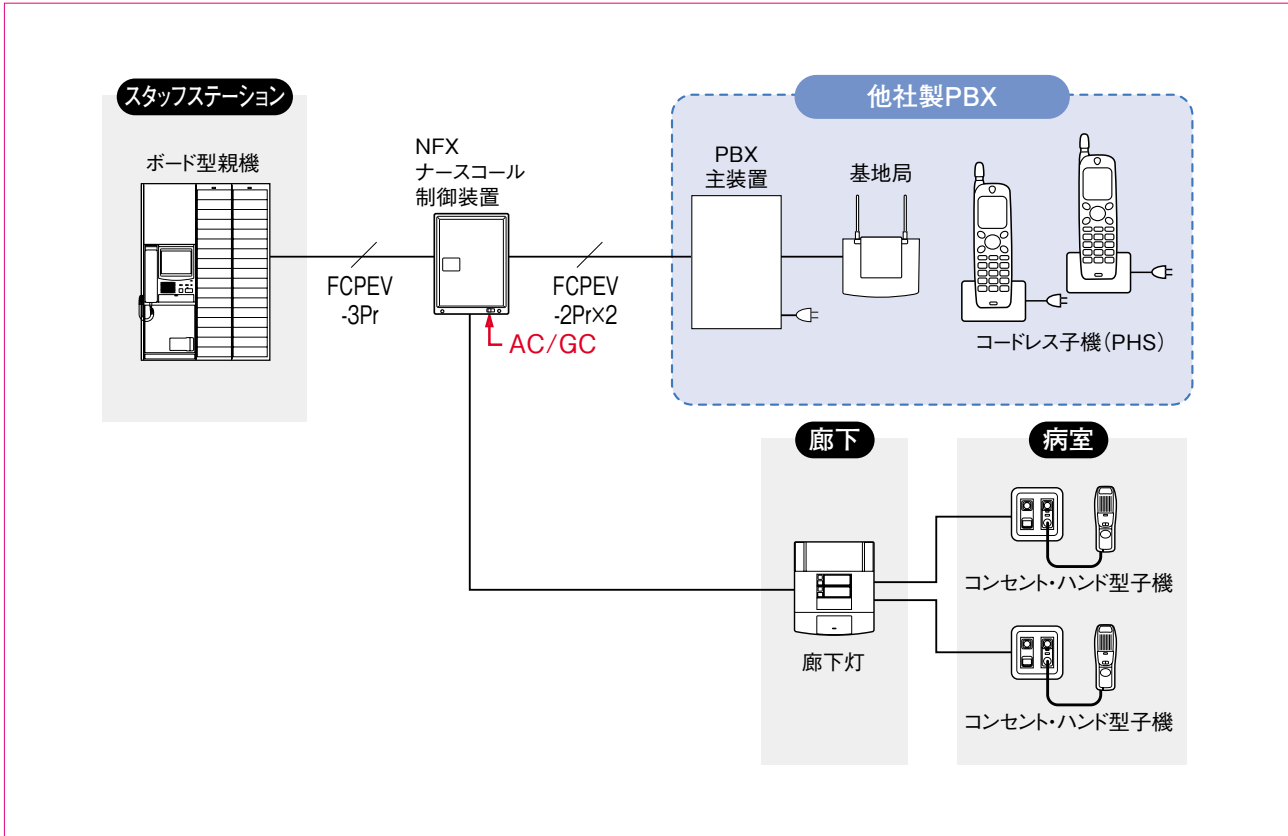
スタッフステーション

ボード型親機

NFX
ナースコール
制御装置

FCPEV
-3Pr

AC/GC

FCPEV
-2Pr×2

他社製PBX

PBX
主装置

基地局

コードレス子機(PHS)

廊下

廊下灯

病室

コンセント・ハンド型子機

コンセント・ハンド型子機